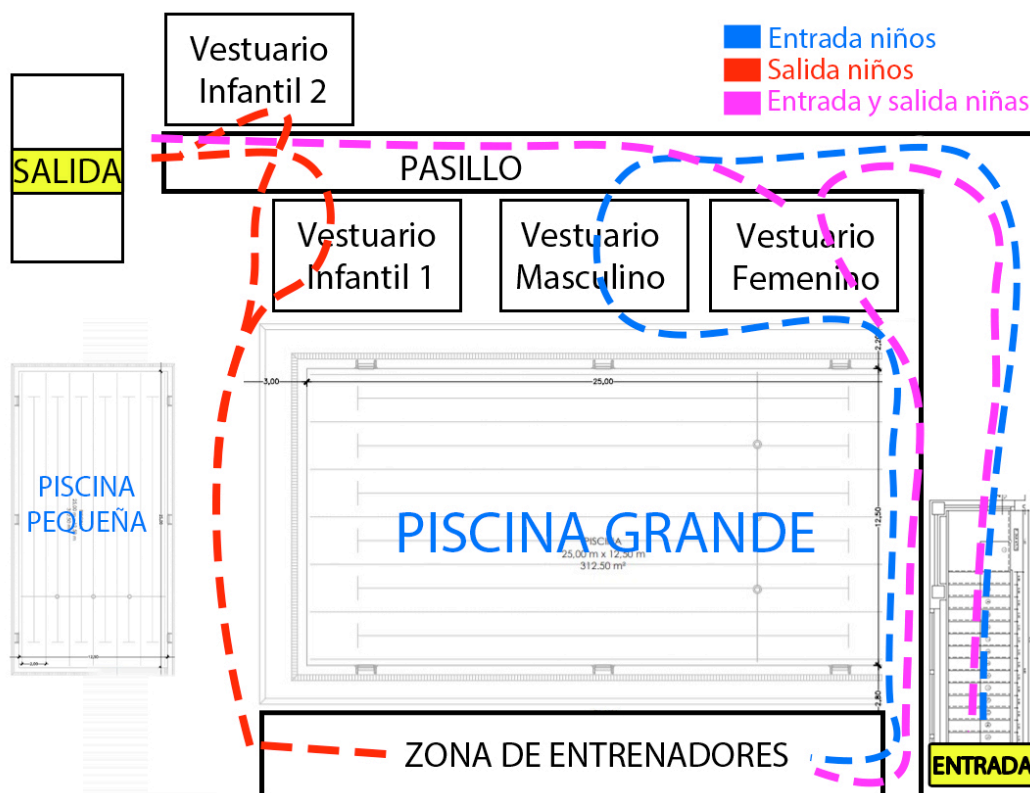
Entrada niños
Salida niños
Entrada y salida niñas

Vestuario Infantil 2

SALIDA

PASILLO

Vestuario Infantil 1

Vestuario Masculino

Vestuario Femenino

3,00

25,00

2,20

PISCINA PEQUEÑA

PISCINA GRANDE

PISCINA
25,00 m x 12,50 m
312,50 m²

12,50

2,80

ZONA DE ENTRENADORES

ENTRADA